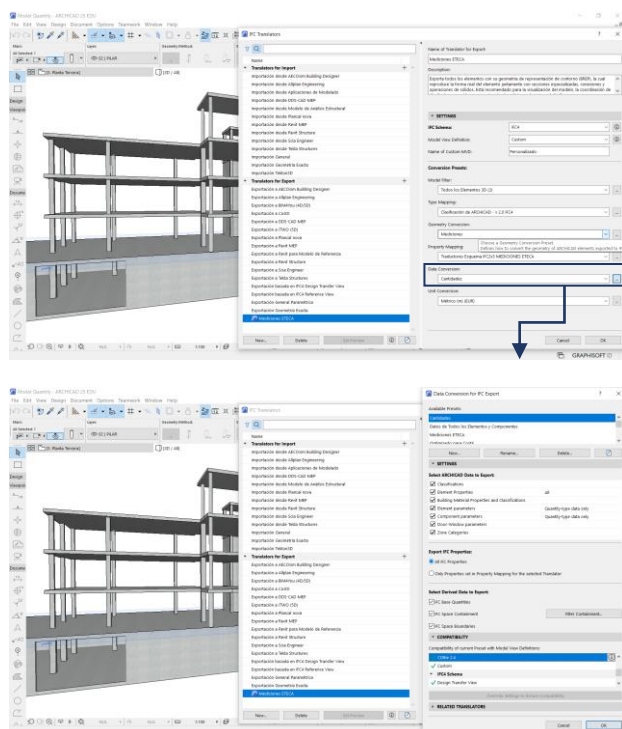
Model Quantity - ARCHICAD 23 EDU
File Edit View Design Document Options Teamwork Window Help

IFC Translators

Name
Translators for Import
Importación desde ABC Dom Building Designer
Importación desde Allplan Engineering
Importación desde Aplicaciones de Modelado
Importación desde DDS-CAD MEP
Importación desde Modelo de Análisis Estructural
Importación desde Plancal nova
Importación desde Revit MEP
Importación desde Revit Structure
Importación desde Sola Engineer
Importación desde Tekla Structures
Importación General
Importación Geometría Exacta
Importación TeklaCIS
Translators for Export
Exportación a ABC Dom Building Designer
Exportación a Allplan Engineering
Exportación a BIMPlus (IIDCD)
Exportación a COBie
Exportación a DDS-CAD MEP
Exportación a ITWO (5D)
Exportación a Plancal nova
Exportación a Revit MEP
Exportación a Revit para Modelo de Referencia
Exportación a Revit Structure
Exportación a Sola Engineer
Exportación a Tekla Structures
Exportación basada en IFC4 Design Transfer View
Exportación basada en IFC4 Reference View
Exportación General Paramétrica
Exportación Geometría Exacta
Mediciones ETECA

New... Delete Set Preview

Name of Translator for Export
Mediciones ETECA
Description
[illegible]

SETTINGS
IFC Schema: IFC4
Model View Definition: Custom
Name of Custom MVD: Personalizado
Conversion Presets:
Model Filter:
Todos los Elementos 3D (2)
Type Mapping:
Clasificación de ARCHICAD - 1.2 IFC4
Geometry Conversion:
Mediciones
Property Mapping: Traducciones Esquema IFC4-MEDICIONES ETECA
Data Conversion:
Cantidades
Unit Conversion:
Métrico Int (EUR)

Cancel OK
GRAPHISOFT

Data Conversion for IFC Export

Available Presets:
Cantidades
Datos de Todos los Elementos y Componentes
Mediciones ETECA
New... Rename... Delete...

SETTINGS
Select ARCHICAD Data to Export:
Classifications
Element Properties All
Building Material Properties and classifications
Element parameters Quantity-type data only
Component parameters Quantity-type data only
Door-Window parameters
Zone Categories

Export IFC Properties:
All IFC Properties
Only Properties set in Property Mapping for the selected Translator

Select Derived Data to Export:
IFC Base Quantities
IFC Space Containment Filter Containment...
IFC Space Boundaries

COMPATIBILITY
Compatibility of current Preset with Model View Definitions:
COBie 2.4
Custom
IFC4 Schema
Design Transfer View

RELATED TRANSLATORS

Cancel OK